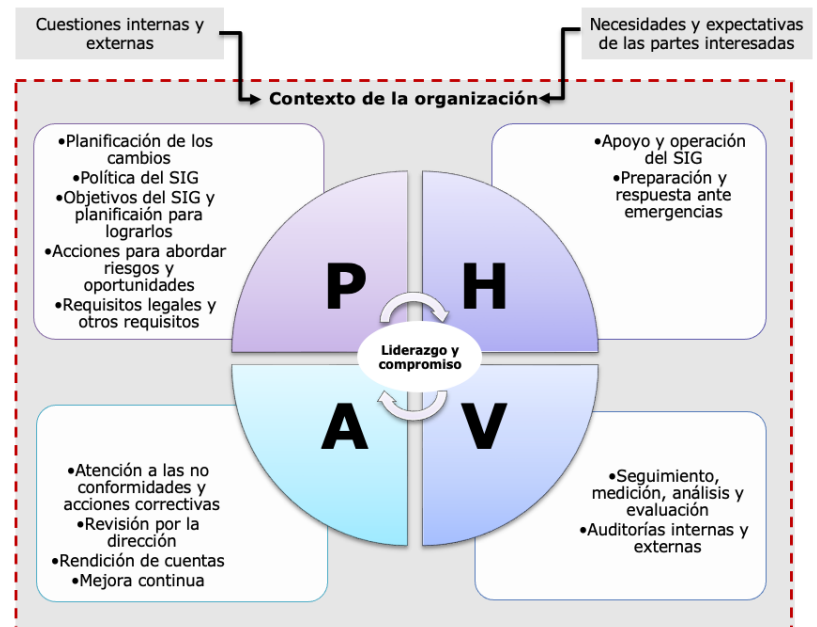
Cuestiones internas y externas

Necesidades y expectativas de las partes interesadas

Contexto de la organización

•Planificación de los cambios
•Política del SIG
•Objetivos del SIG y planificaión para lograrlos
•Acciones para abordar riesgos y oportunidades
•Requisitos legales y otros requisitos

•Apoyo y operación del SIG
•Preparación y respuesta ante emergencias

P

H

Liderazgo y compromiso

A

V

•Atención a las no conformidades y acciones correctivas
•Revisión por la dirección
•Rendición de cuentas
•Mejora continua

•Seguimiento, medición, análisis y evaluación
•Auditorías internas y externas